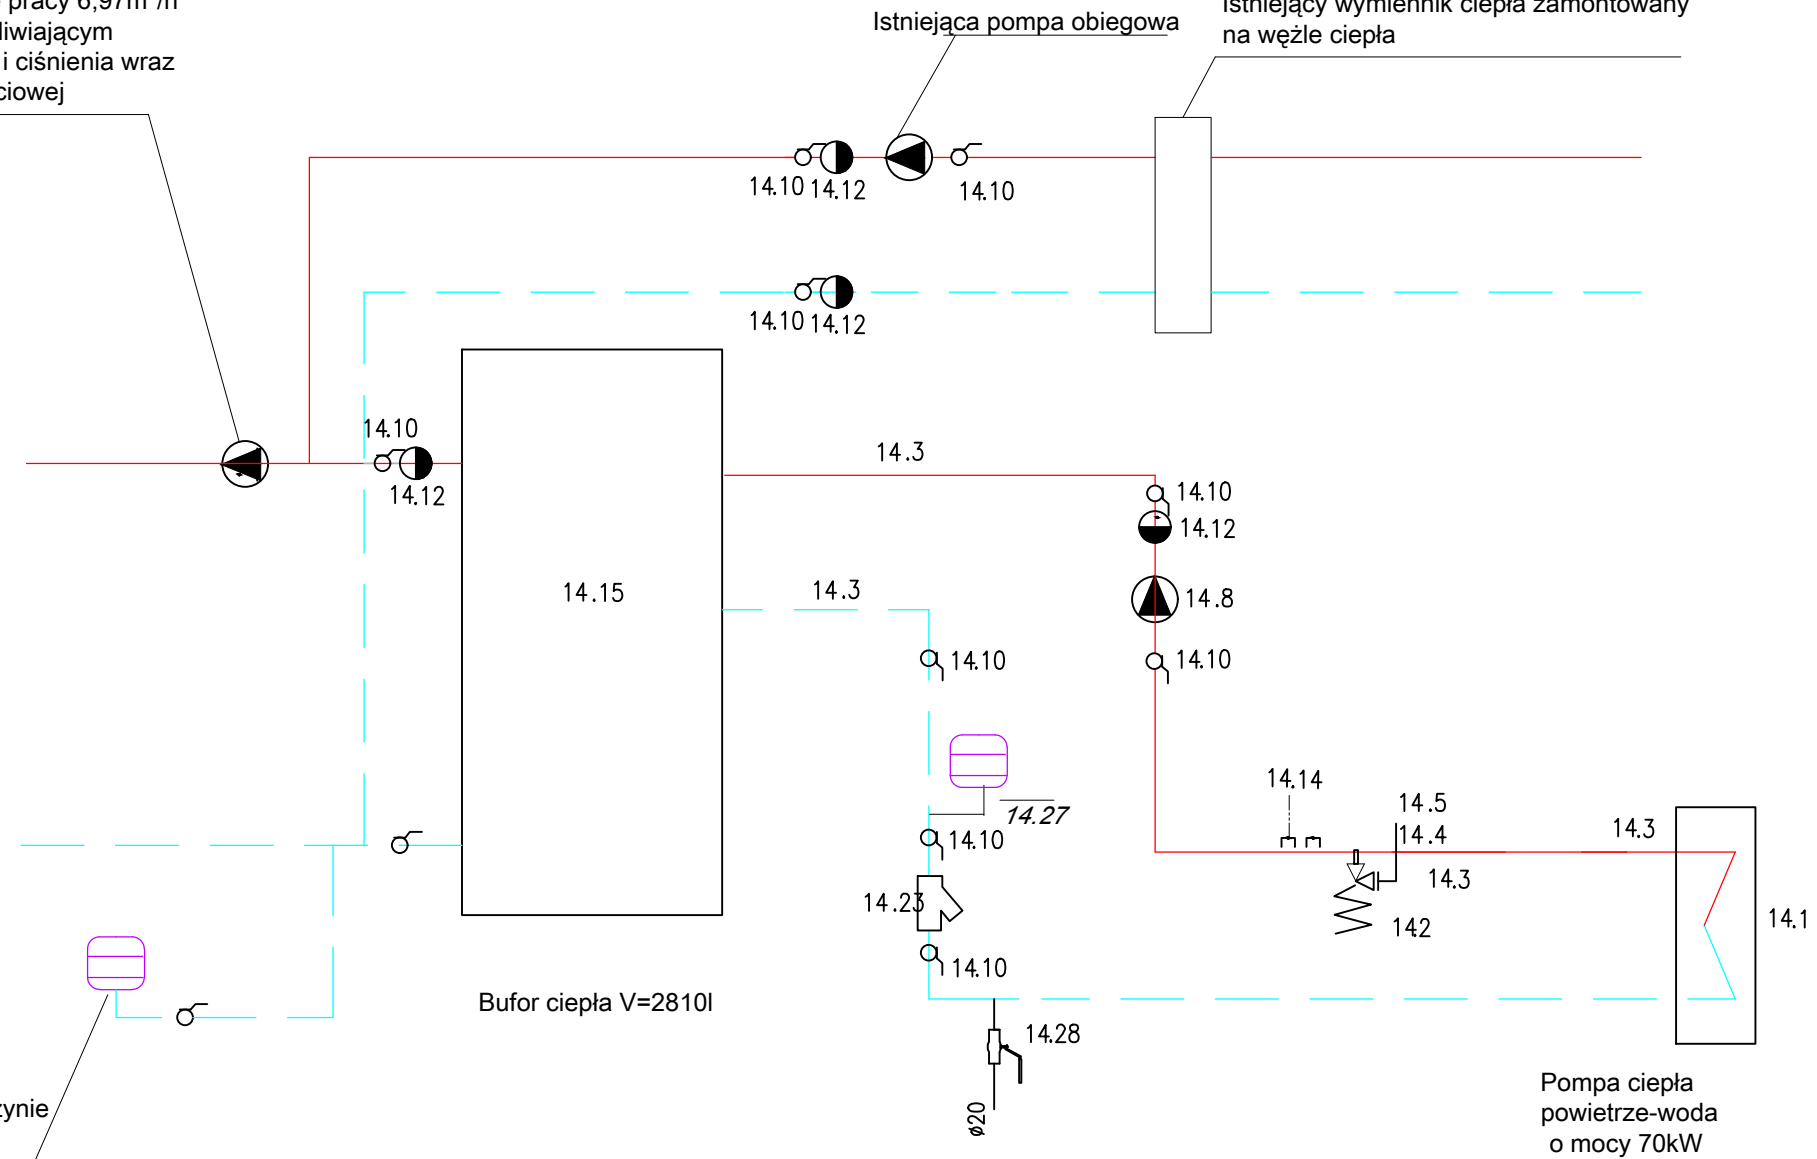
pracy 6,97m³/h
dliwiającym
i ciśnienia wraz
ciowej

Istniejąca pompa obiegowa

Istniejący wymiennik ciepła zamontowany na węźle ciepła

14.10 14.12 14.10

14.10 14.12

14.10
14.12

14.3

14.10
14.12

14.15

14.3

14.8

14.10

14.10

14.27

14.14

14.5
14.4

14.3

14.10

14.3

14.23

142

14.1

14.10

Bufor ciepła V=2810l

14.28

ø20

ynie

Pompa ciepła powietrze-woda o mocy 70kW